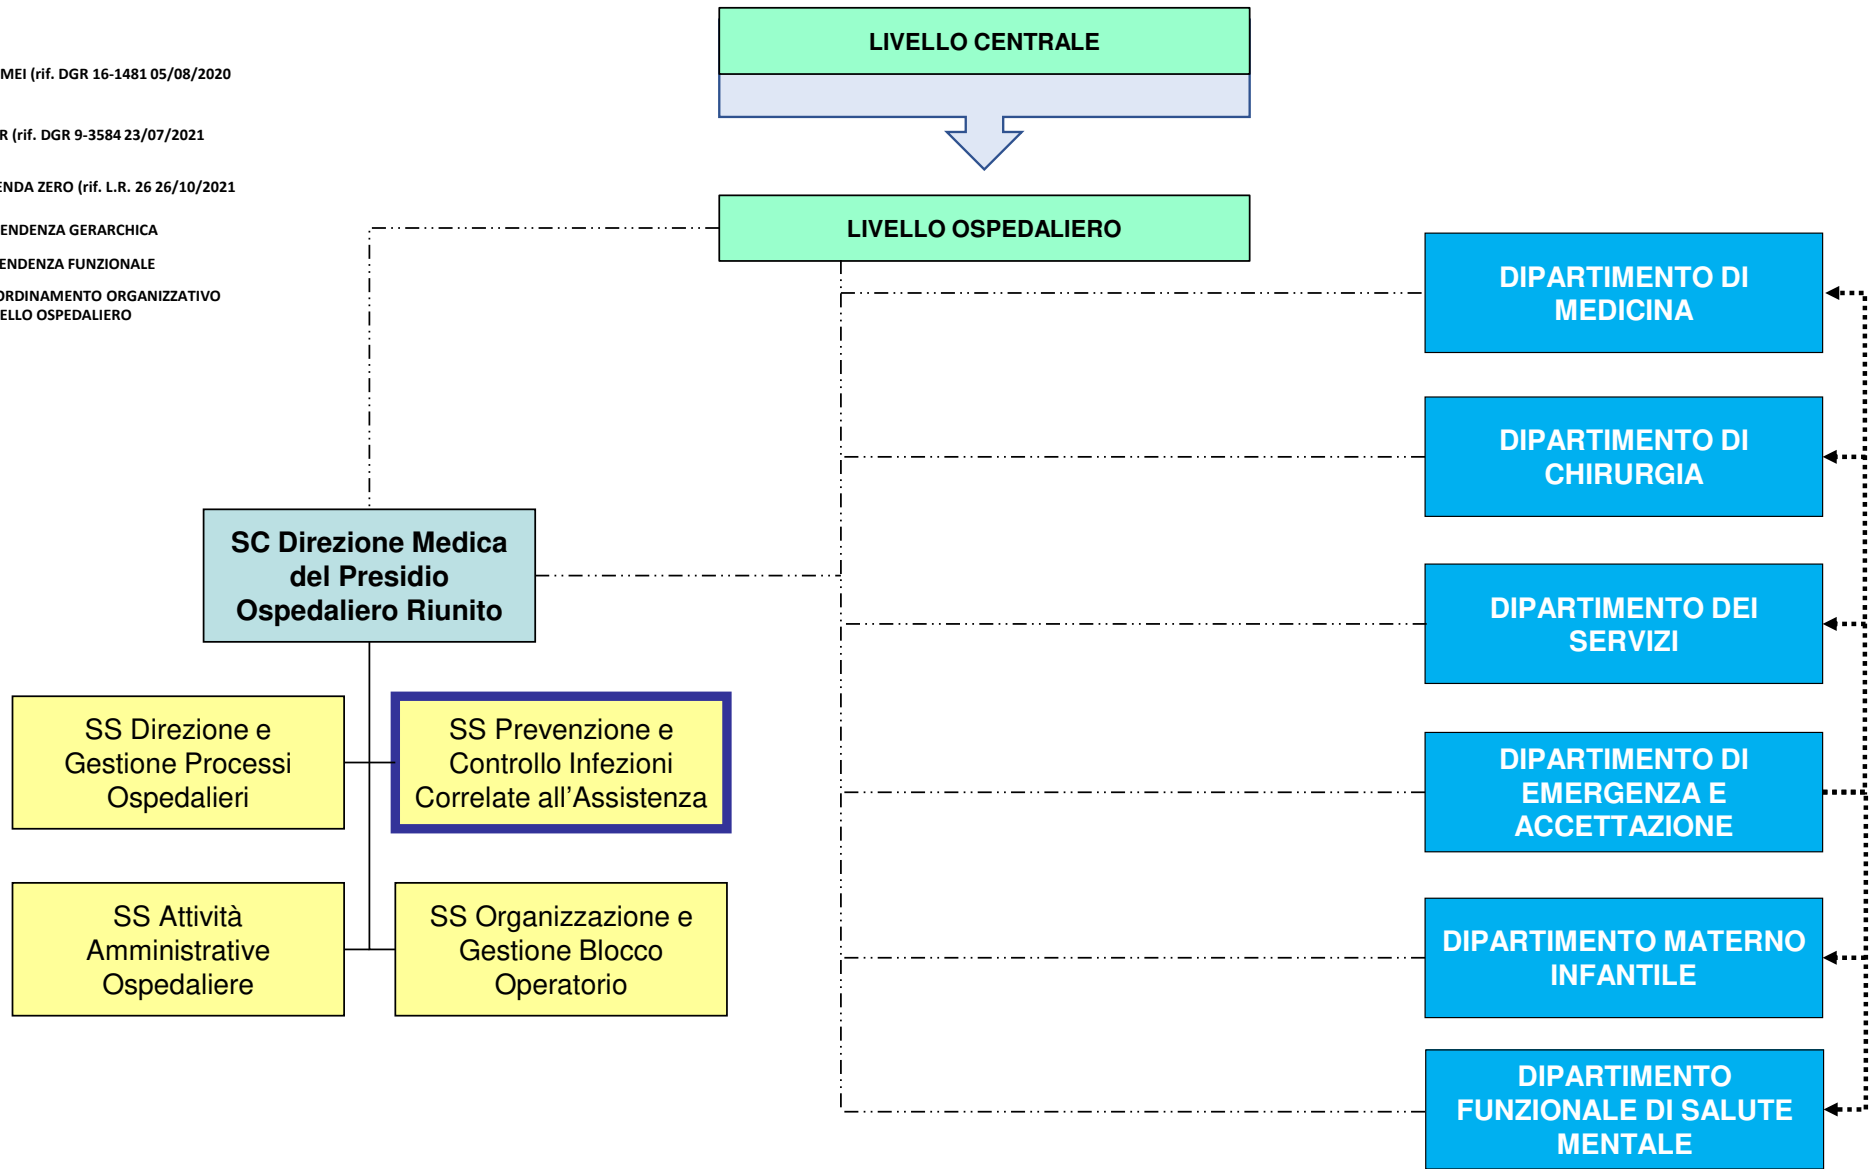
MEI (rif. DGR 16-1481 05/08/2020

R (rif. DGR 9-3584 23/07/2021

ENDA ZERO (rif. L.R. 26 26/10/2021

ENDENZA GERARCHICA

ENDENZA FUNZIONALE

ORDINAMENTO ORGANIZZATIVO ELLO OSPEDALIERO

LIVELLO CENTRALE

LIVELLO OSPEDALIERO

DIPARTIMENTO DI MEDICINA

DIPARTIMENTO DI CHIRURGIA

SC Direzione Medica del Presidio Ospedaliero Riunito

DIPARTIMENTO DEI SERVIZI

SS Direzione e Gestione Processi Ospedalieri

SS Prevenzione e Controllo Infezioni Correlate all'Assistenza

DIPARTIMENTO DI EMERGENZA E ACCETTAZIONE

SS Attività Amministrative Ospedaliere

SS Organizzazione e Gestione Blocco Operatorio

DIPARTIMENTO MATERNO INFANTILE

DIPARTIMENTO FUNZIONALE DI SALUTE MENTALE